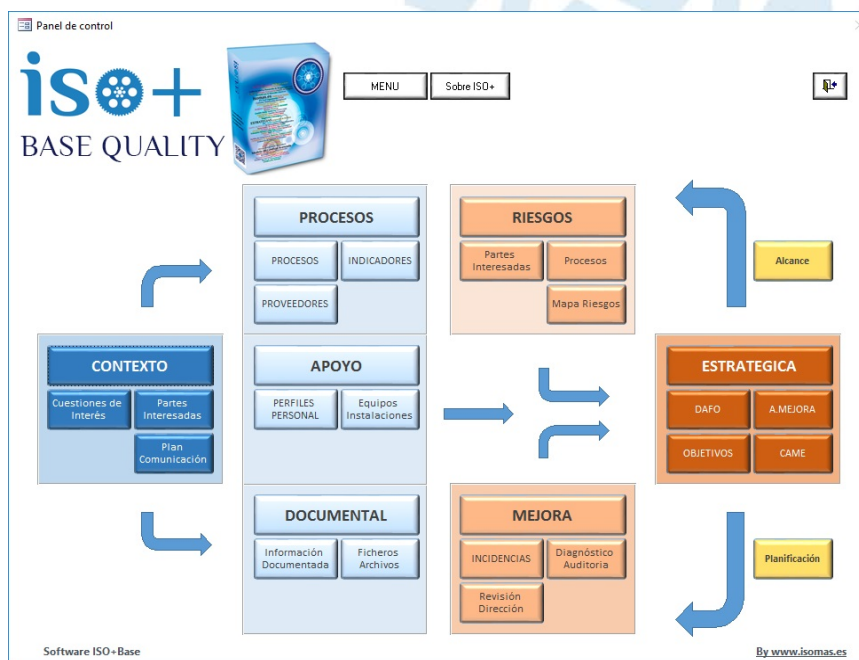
Panel de control

ISO+
BASE QUALITY

MENU
Sobre ISO+

PROCESOS
PROCESOS
INDICADORES
PROVEEDORES

RIESGOS
Partes Interesadas
Procesos
Mapa Riesgos

Alcance

CONTEXTO
Cuestiones de Interés
Partes Interesadas
Plan Comunicación

APOYO
PERFILES PERSONAL
Equipos Instalaciones

ESTRATEGICA
DAFO
A.MEJORA
OBJETIVOS
CAME

DOCUMENTAL
Información Documentada
Ficheros Archivos

MEJORA
INCIDENCIAS
Diagnóstico Auditoria
Revisión Dirección

Planificación

Software ISO+Base
By www.isomas.es